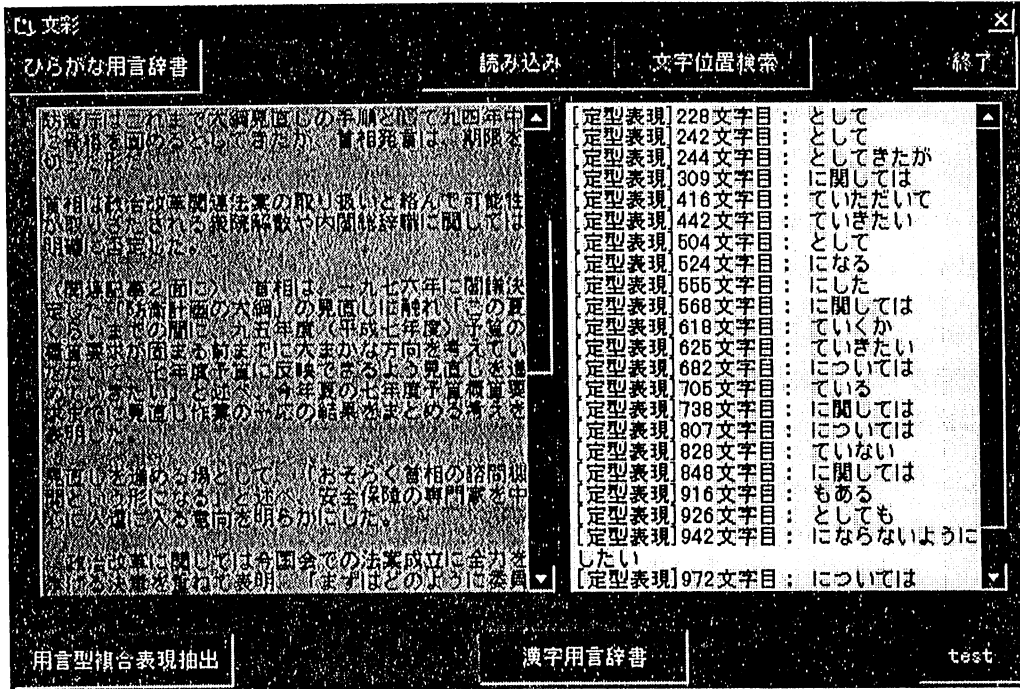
文彩

ひらがな用言辞書

読み込み

文字位置検索

終了

防衛庁はこれまで大綱見直しの手順と時期で九四年中に結論を固めるとしてきたが、首相発言は、期限をのばした形だ。

首相は政治改革関連法案の取り扱いと絡んで可能性が取りざたされる衆院解散や内閣総辞職に関しては明確に否定した。

〈関連記事2面に〉 首相は、一九七六年に閣議決定した「防衛計画の大綱」の見直しに触れ「この夏くらいまでの間に、九五年度(平成七年度)予算の概算要求が固まる前までに大まかな方向を考えていきたい。七年度予算に反映できるよう見直しを進めていきたい」と述べ、今年夏の七年度予算概算要求までに見直し作業の一応の結果をまとめる考えを表明した。

見直しを進める場として、「おそらく首相の諮問機関という形になる」と述べ、安全保障の専門家を中心に人選に入る意向を明らかにした。

政治改革に関しては今国会での法案成立に全力を挙げる決意を改めて表明。「まずはどのように委員

[定型表現]228文字目: として
[定型表現]242文字目: として
[定型表現]244文字目: としてきたが
[定型表現]309文字目: に関しては
[定型表現]416文字目: ていただいて
[定型表現]442文字目: ていきたい
[定型表現]504文字目: として
[定型表現]524文字目: になる
[定型表現]555文字目: にした
[定型表現]568文字目: に関しては
[定型表現]618文字目: ていくか
[定型表現]625文字目: ていきたい
[定型表現]682文字目: については
[定型表現]705文字目: ている
[定型表現]738文字目: に関しては
[定型表現]807文字目: については
[定型表現]828文字目: ていない
[定型表現]848文字目: に関しては
[定型表現]916文字目: もある
[定型表現]926文字目: としても
[定型表現]942文字目: にならないようにしたい
[定型表現]972文字目: については

用言型複合表現抽出

漢字用言辞書

test